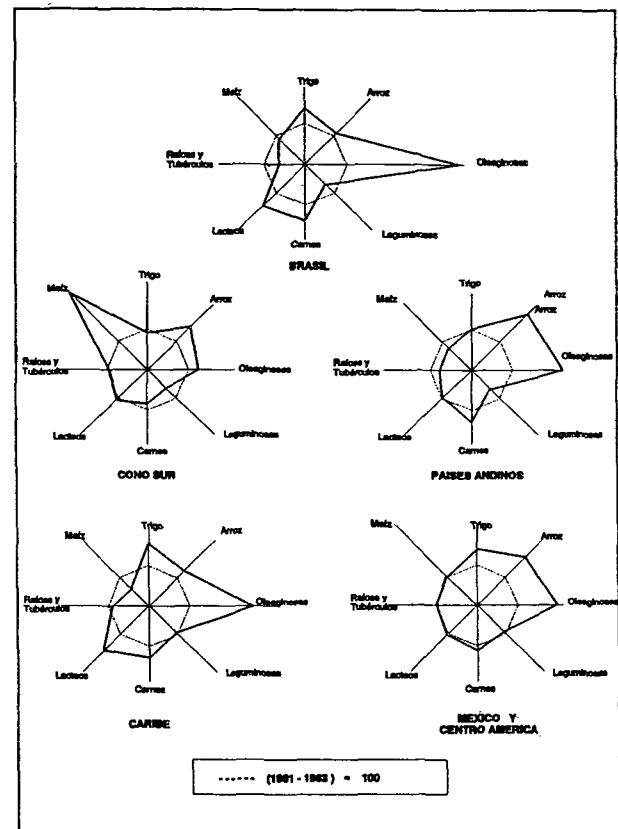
Trigo
Arroz
Maíz
Raíces y Tubérculos
Oleaginosas
Lacteos
Carnes
Leguminosas
BRASIL

Trigo
Maíz
Arroz
Raíces y Tubérculos
Oleaginosas
Lacteos
Carnes
Leguminosas
CONO SUR

Trigo
Maíz
Arroz
Arroz
Raíces y Tubérculos
Oleaginosas
Lacteos
Carnes
Leguminosas
PAISES ANDINOS

Trigo
Maíz
Arroz
Raíces y Tubérculos
Oleaginosas
Lacteos
Carnes
Leguminosas
CARIBE

Trigo
Maíz
Arroz
Raíces y Tubérculos
Oleaginosas
Lacteos
Carnes
Leguminosas
MEXICO Y CENTRO AMERICA

------ (1961 - 1963) = 100